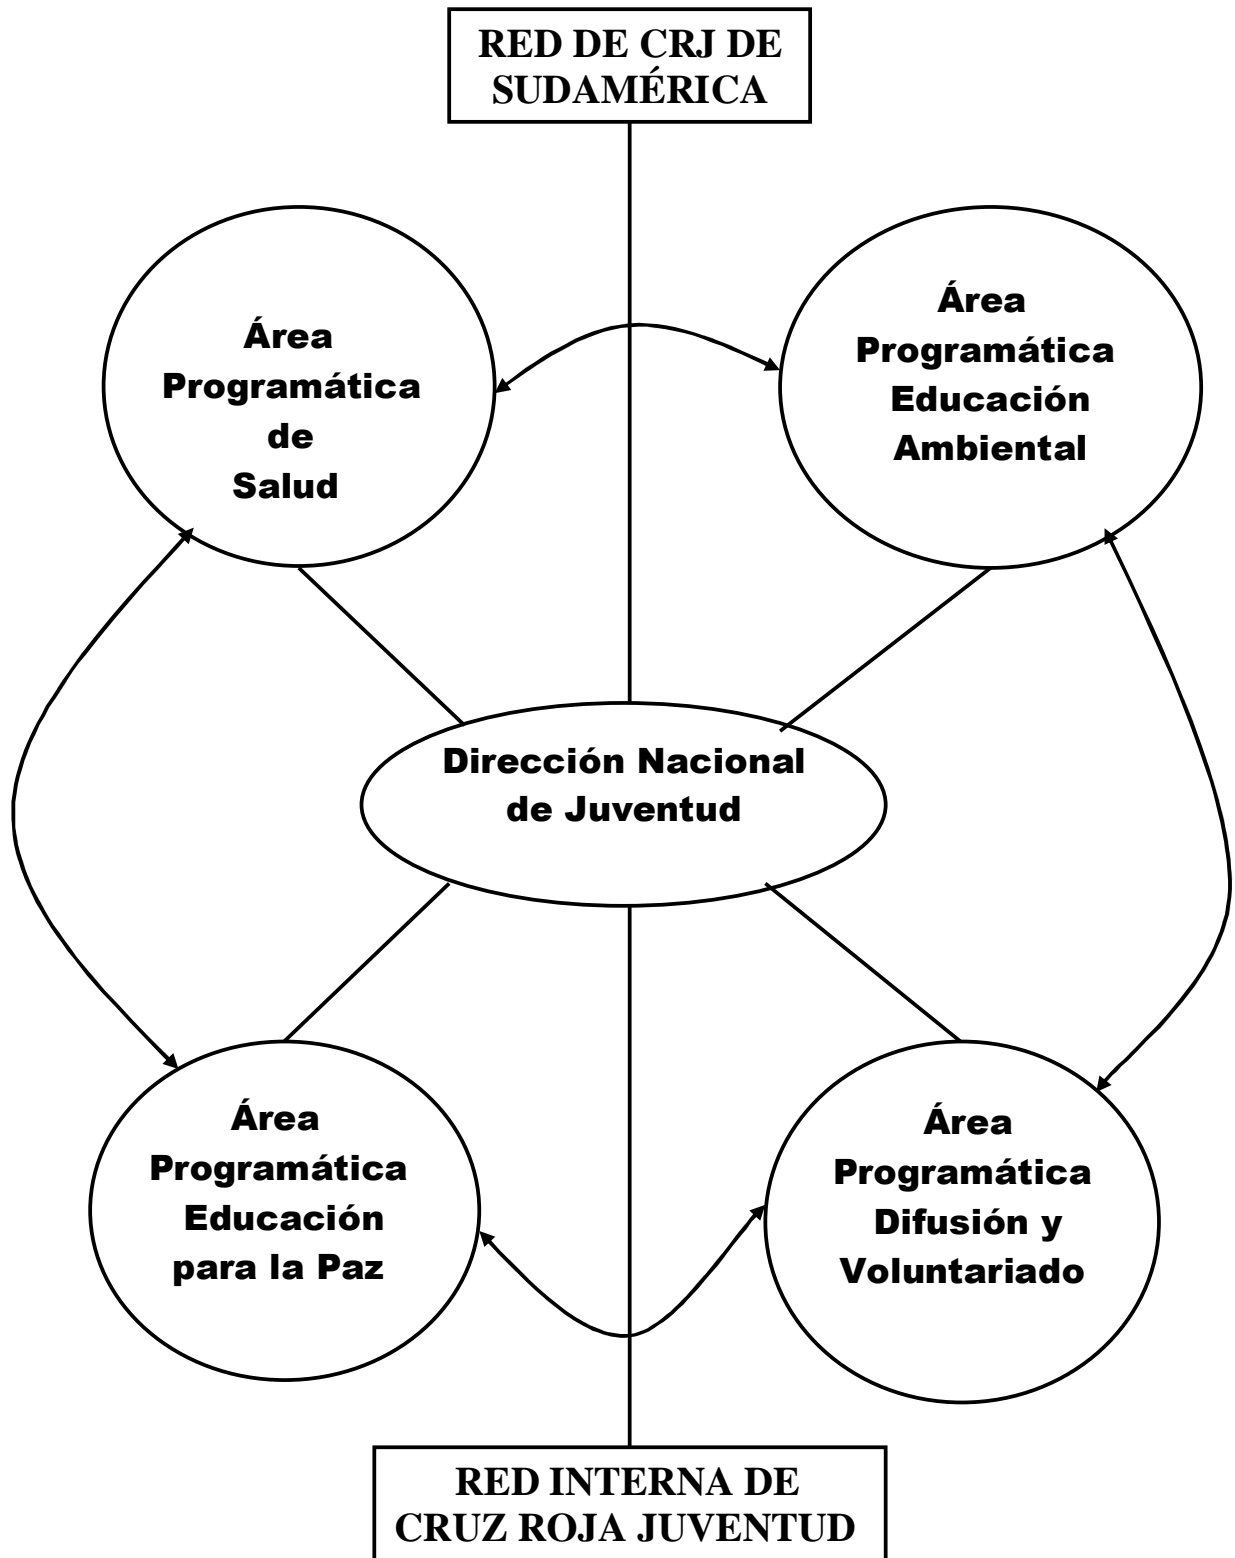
RED DE CRJ DE SUDAMÉRICA

Área Programática de Salud

Área Programática Educación Ambiental

Dirección Nacional de Juventud

Área Programática Educación para la Paz

Área Programática Difusión y Voluntariado

RED INTERNA DE CRUZ ROJA JUVENTUD